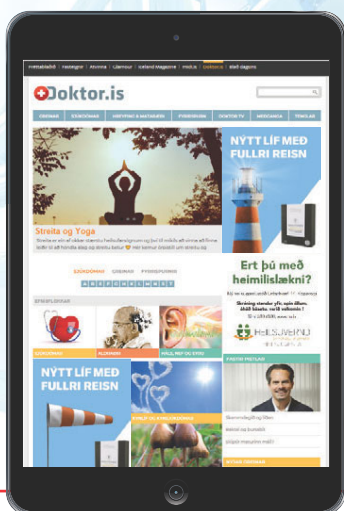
Fréttablaðið | Fasteignir | Atvinna | Lífsstíll | Iceland Magazine | Visir.is | Doktor.is | Bíll dagsins

Doktor.is

SJÚKDÓMAR | EINKENNI | HREYFING & MATARÆÐI | FYRIRSPURNIR | DOKTOR TV | MEÐGANGA | TENGLAR

Streita og Yoga

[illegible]

NÝTT LÍF MEÐ FULLRI REISN

SJÚKDÓMAR | GREINAR | FYRIRSPURNIR

Ert þú með heimilislækni?

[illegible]

HEILSUVERND

SJÚKDÓMAR | ELLIHRUMI | HÁLS, NEF OG EYRU

NÝTT LÍF MEÐ FULLRI REISN